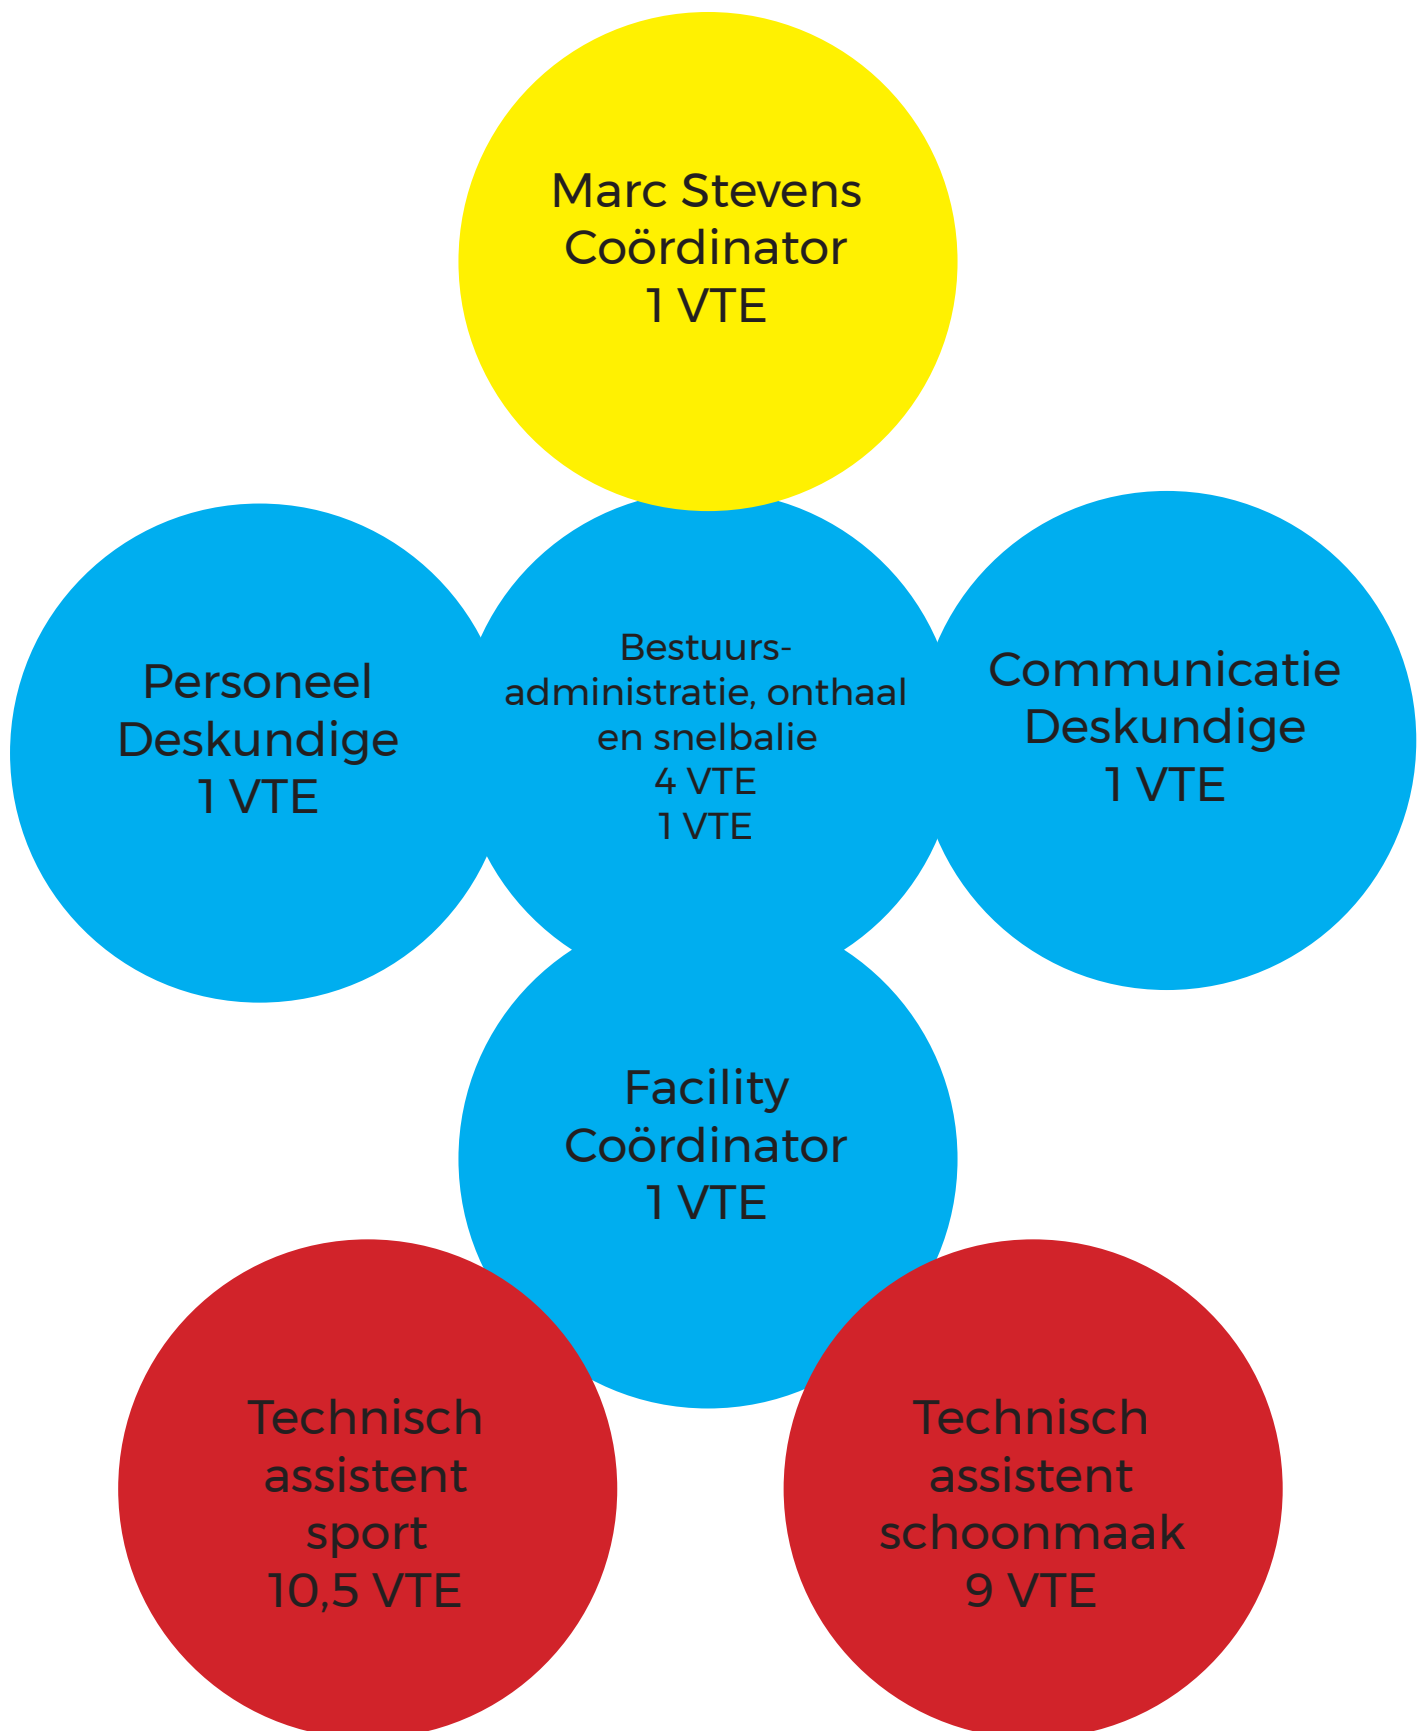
Marc Stevens
Coördinator
1 VTE

Personeel
Deskundige
1 VTE

Bestuurs-
administratie, onthaal
en snelbalie
4 VTE
1 VTE

Communicatie
Deskundige
1 VTE

Facility
Coördinator
1 VTE

Technisch
assistent
sport
10,5 VTE

Technisch
assistent
schoonmaak
9 VTE